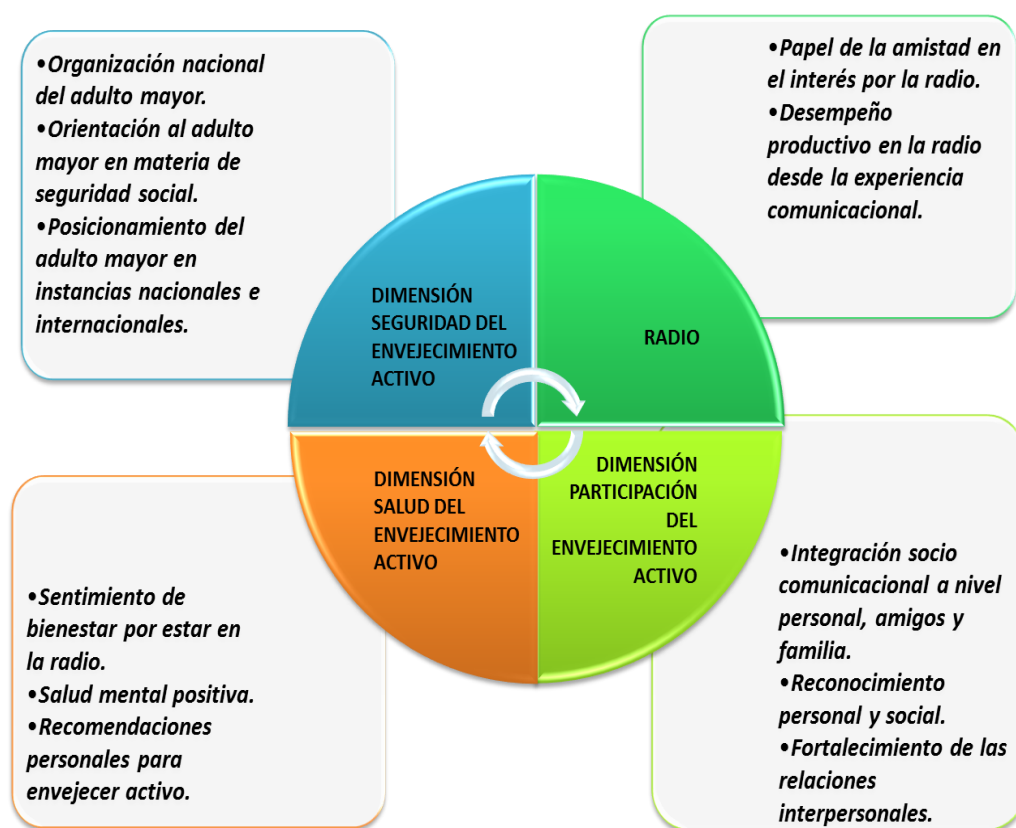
•Organización nacional del adulto mayor.
•Orientación al adulto mayor en materia de seguridad social.
•Posicionamiento del adulto mayor en instancias nacionales e internacionales.

•Papel de la amistad en el interés por la radio.
•Desempeño productivo en la radio desde la experiencia comunicacional.

DIMENSIÓN SEGURIDAD DEL ENVEJECIMIENTO ACTIVO

RADIO

DIMENSIÓN SALUD DEL ENVEJECIMIENTO ACTIVO

DIMENSIÓN PARTICIPACIÓN DEL ENVEJECIMIENTO ACTIVO

•Sentimiento de bienestar por estar en la radio.
•Salud mental positiva.
•Recomendaciones personales para envejecer activo.

•Integración socio comunicacional a nivel personal, amigos y familia.
•Reconocimiento personal y social.
•Fortalecimiento de las relaciones interpersonales.